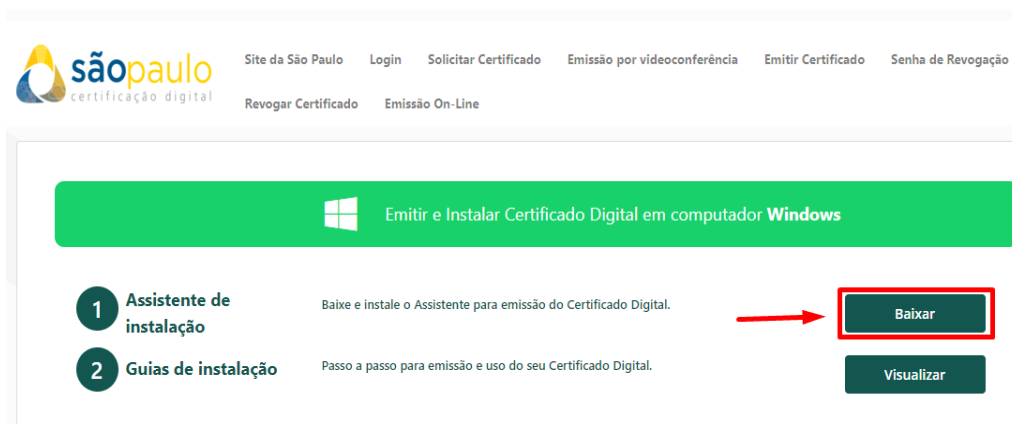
sãopaulo
certificação digital

Site da São Paulo   Login   Solicitar Certificado   Emissão por videoconferência   Emitir Certificado   Senha de Revogação   Revogar Certificado   Emissão On-Line

Emitir e Instalar Certificado Digital em computador **Windows**

1 Assistente de instalação

Baixe e instale o Assistente para emissão do Certificado Digital.

Baixar

2 Guias de instalação

Passo a passo para emissão e uso do seu Certificado Digital.

Visualizar